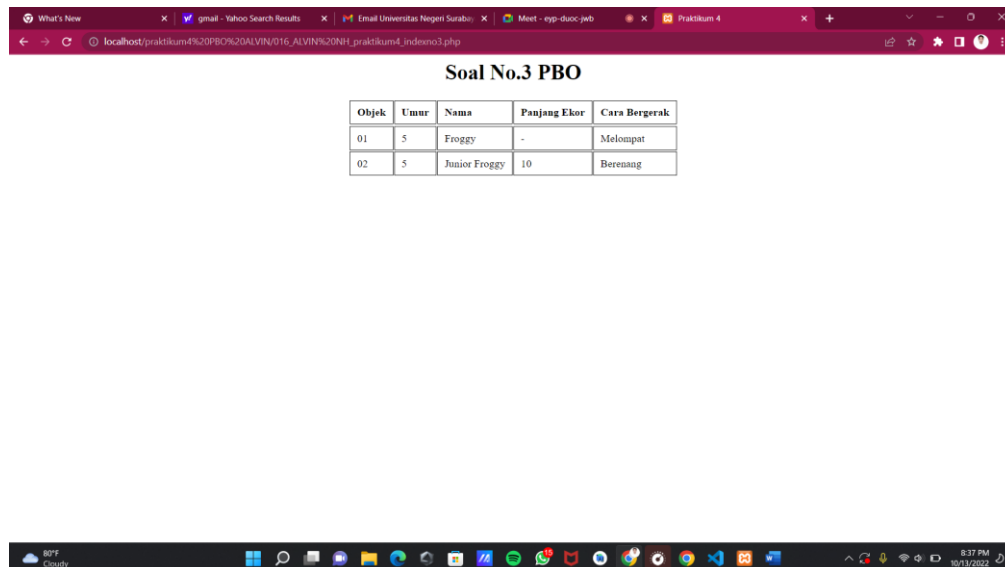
What's New
gmail - Yahoo Search Results
Email Universitas Negeri Surabay
Meet - eyp-duoc-jwb
Praktikum 4

localhost/praktikum4%20PBO%20ALVIN/016_ALVIN%20NH_praktikum4_indexno3.php

Soal No.3 PBO

| Objek | Umur | Nama | Panjang Ekor | Cara Bergerak |
|---|---|---|---|---|
| 01 | 5 | Froggy | - | Melompat |
| 02 | 5 | Junior Froggy | 10 | Berenang |

80°F
Cloudy

8:37 PM
10/13/2022